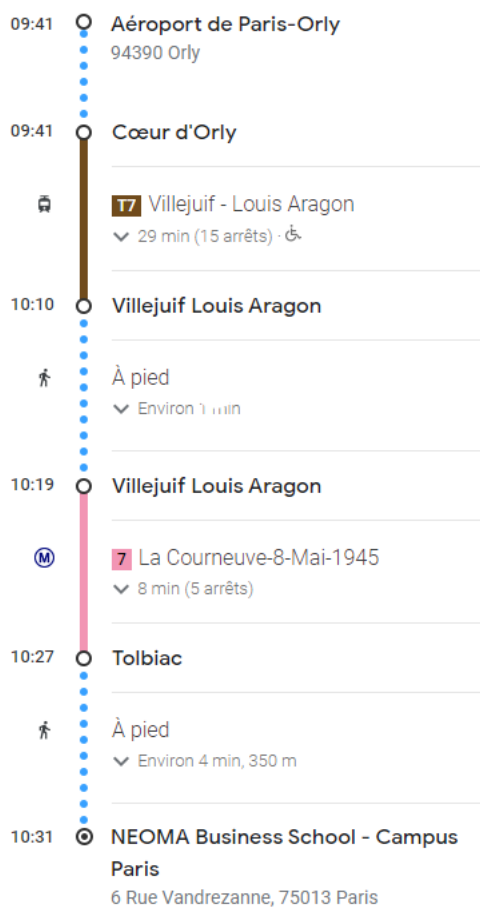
09:41 Aéroport de Paris-Orly
94390 Orly

09:41 Cœur d'Orly

T7 Villejuif - Louis Aragon
29 min (15 arrêts) ·

10:10 Villejuif Louis Aragon

À pied
Environ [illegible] min

10:19 Villejuif Louis Aragon

M

7 La Courneuve-8-Mai-1945
8 min (5 arrêts)

10:27 Tolbiac

À pied
Environ 4 min, 350 m

10:31 NEOMA Business School - Campus Paris
6 Rue Vandrezanne, 75013 Paris